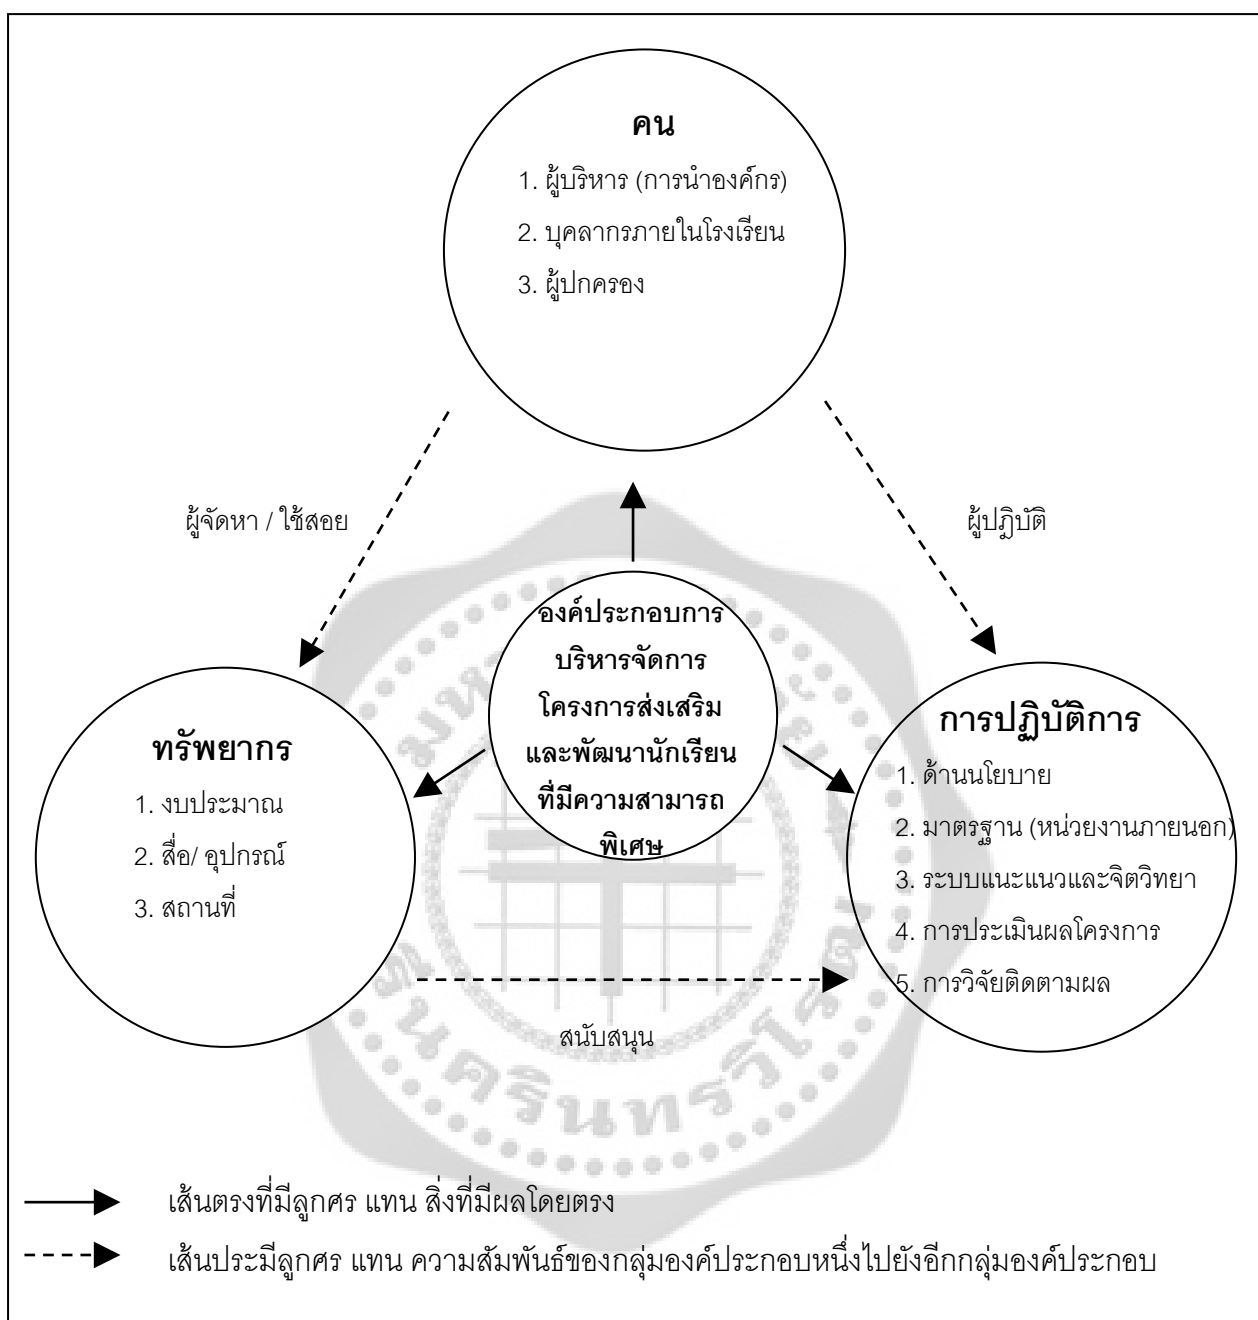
คน
1. ผู้บริหาร (การนำองค์กร)
2. บุคลากรภายในโรงเรียน
3. ผู้ปกครอง

ผู้จัดหา / ใช้สอย

ผู้ปฏิบัติ

องค์ประกอบการบริหารจัดการโครงการส่งเสริมและพัฒนานักเรียนที่มีความสามารถพิเศษ

ทรัพยากร
1. งบประมาณ
2. สื่อ/ อุปกรณ์
3. สถานที่

การปฏิบัติการ
1. ด้านนโยบาย
2. มาตรฐาน (หน่วยงานภายนอก)
3. ระบบแนะแนวและจิตวิทยา
4. การประเมินผลโครงการ
5. การวิจัยติดตามผล

สนับสนุน

เส้นตรงที่มีลูกศร แทน สิ่งที่มีผลโดยตรง
เส้นประมีลูกศร แทน ความสัมพันธ์ของกลุ่มองค์ประกอบหนึ่งไปยังอีกกลุ่มองค์ประกอบ